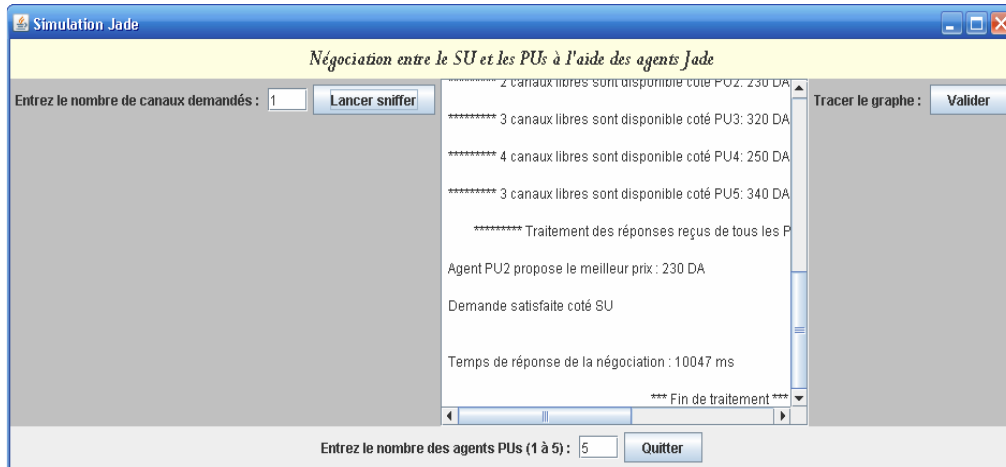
Simulation Jade

Négociation entre le SU et les PUs à l'aide des agents Jade

Entrez le nombre de canaux demandés : 1

Lancer sniffer

********* 2 canaux libres sont disponible coté PU2: 230 DA

********* 3 canaux libres sont disponible coté PU3: 320 DA

********* 4 canaux libres sont disponible coté PU4: 250 DA

********* 3 canaux libres sont disponible coté PU5: 340 DA

********* Traitement des réponses reçus de tous les P

Agent PU2 propose le meilleur prix : 230 DA

Demande satisfaite coté SU

Temps de réponse de la négociation : 10047 ms

*** Fin de traitement ***

Tracer le graphe :

Valider

Entrez le nombre des agents PUs (1 à 5) : 5

Quitter